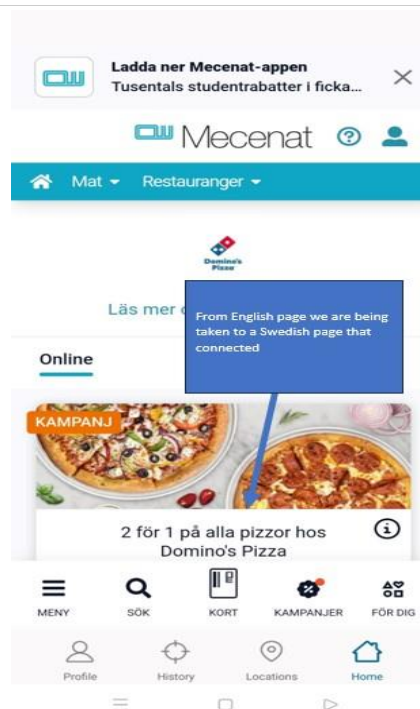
Ladda ner Mecenat-appen
Tusentals studentrabatter i ficka...

Mecenat

Mat Restauranger

Domino's Pizza

Läs mer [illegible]

From English page we are being taken to a Swedish page that connected

Online

KAMPANJ

2 för 1 på alla pizzor hos Domino's Pizza

MENY SÖK KORT KAMPANJER FÖR DIG

Profile History Locations Home